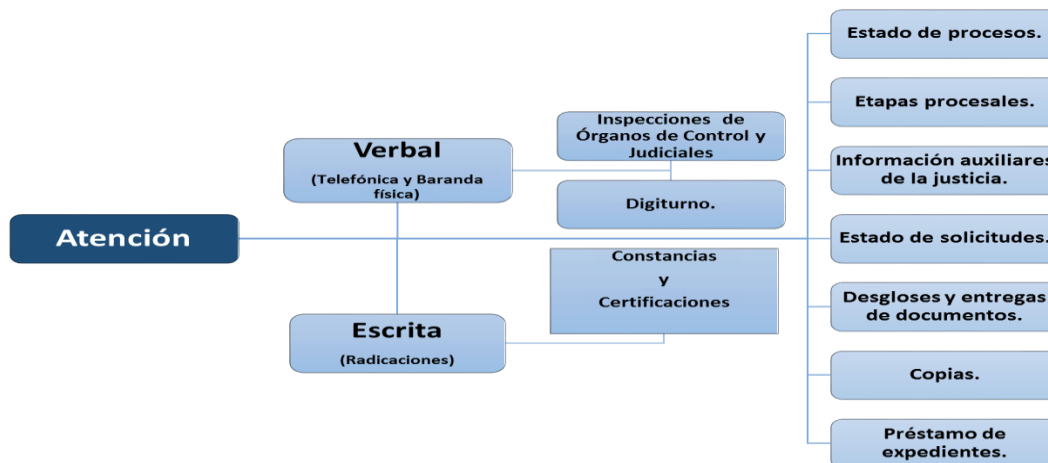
Atención

Verbal
(Telefónica y Baranda física)

Inspecciones de Órganos de Control y Judiciales

Digiturno.

Escrita
(Radicaciones)

Constancias
y
Certificaciones

Estado de procesos.

Etapas procesales.

Información auxiliares de la justicia.

Estado de solicitudes.

Desgloses y entregas de documentos.

Copias.

Préstamo de expedientes.